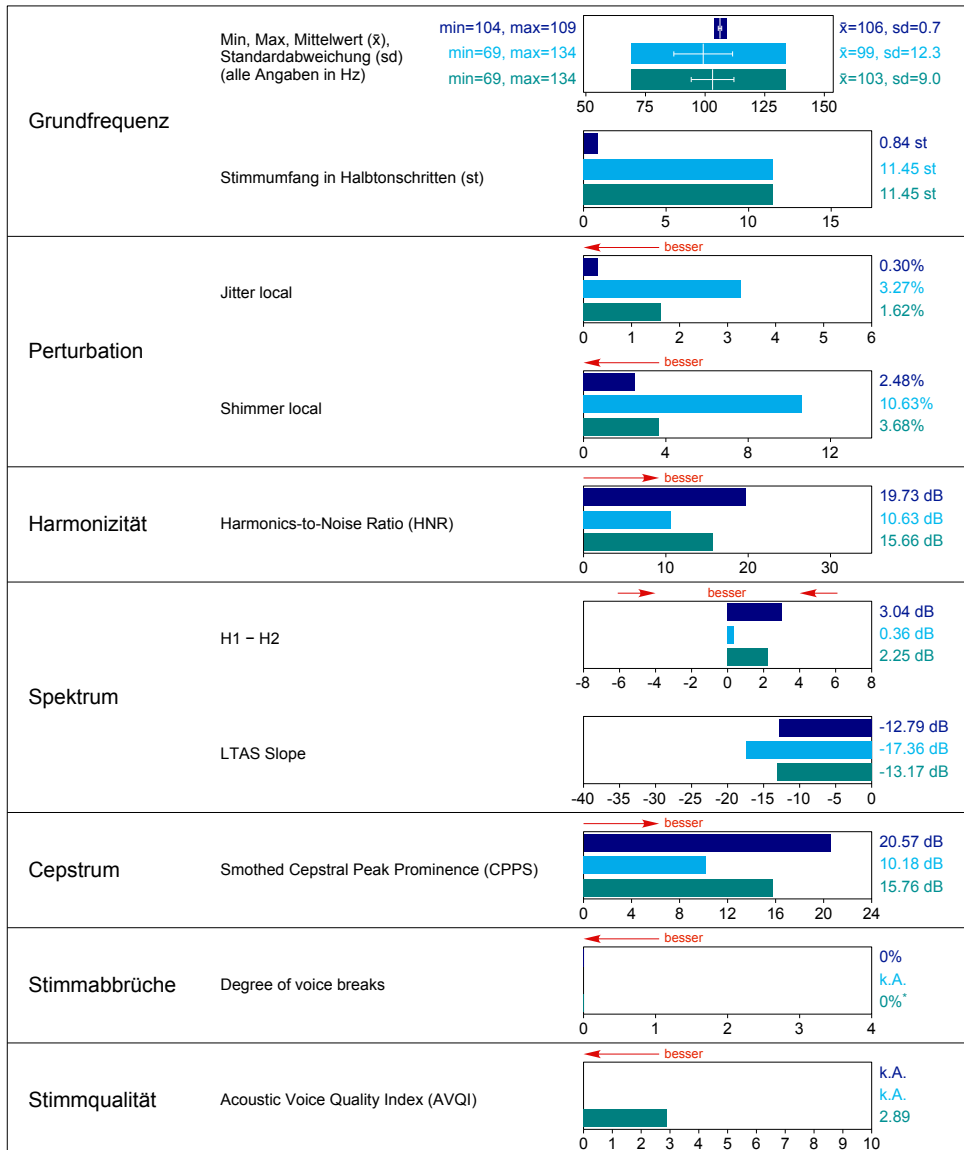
Grundfrequenz

Min, Max, Mittelwert (x̄), Standardabweichung (sd) (alle Angaben in Hz)

min=104, max=109
min=69, max=134
min=69, max=134

x̄=106, sd=0.7
x̄=99, sd=12.3
x̄=103, sd=9.0

50 75 100 125 150

Stimmumfang in Halbtonschritten (st)

0.84 st
11.45 st
11.45 st

0 5 10 15

Perturbation

besser

Jitter local

0.30%
3.27%
1.62%

0 1 2 3 4 5 6

besser

Shimmer local

2.48%
10.63%
3.68%

0 4 8 12

Harmonizität

besser

Harmonics-to-Noise Ratio (HNR)

19.73 dB
10.63 dB
15.66 dB

0 10 20 30

Spektrum

besser

H1 − H2

3.04 dB
0.36 dB
2.25 dB

-8 -6 -4 -2 0 2 4 6 8

LTAS Slope

-12.79 dB
-17.36 dB
-13.17 dB

-40 -35 -30 -25 -20 -15 -10 -5 0

Cepstrum

besser

Smothed Cepstral Peak Prominence (CPPS)

20.57 dB
10.18 dB
15.76 dB

0 4 8 12 16 20 24

Stimmabbrüche

besser

Degree of voice breaks

0%
k.A.
0%*

0 1 2 3 4

Stimmqualität

besser

Acoustic Voice Quality Index (AVQI)

k.A.
k.A.
2.89

0 1 2 3 4 5 6 7 8 9 10